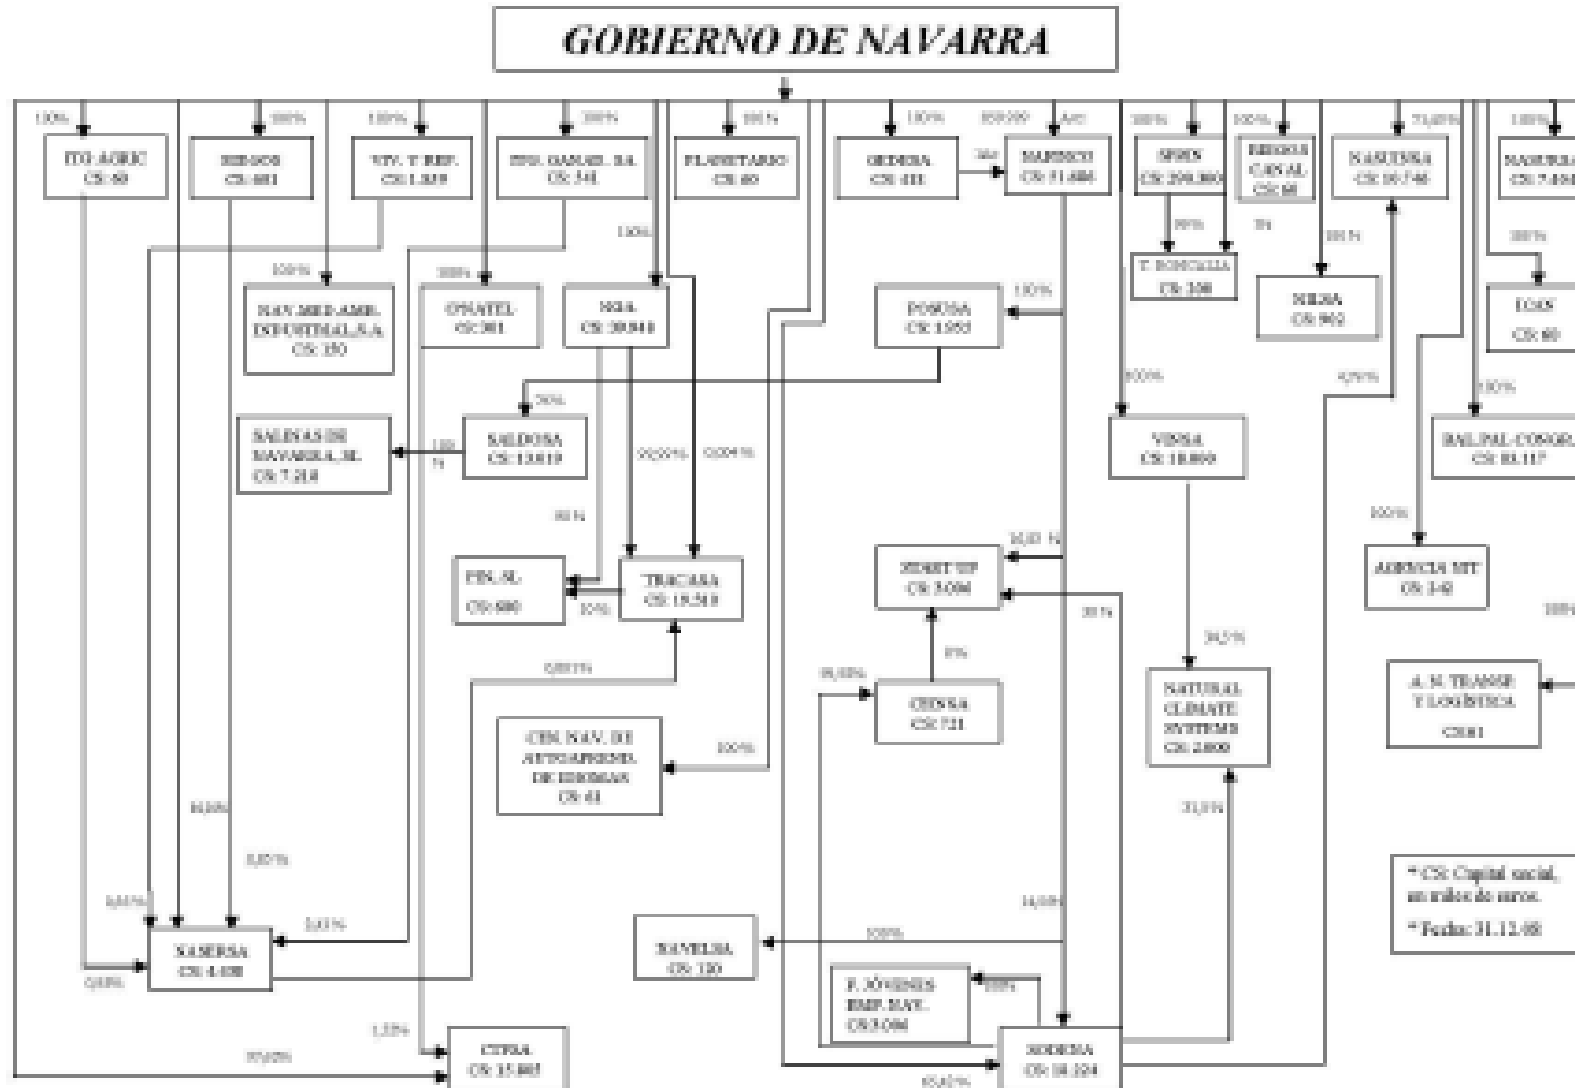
GOBIERNO DE NAVARRA

100%
ITG AGRIC
CS: 60

100%
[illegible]
CS: 601

100%
VIV. Y REF.
CS: 1.839

100%
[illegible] S.A.
CS: 541

100%
PLANETARIO
CS: 60

100%
GEDESA
CS: 601

SODENA
CS: 71.686

100%
SPRIN
CS: 209.800

100%
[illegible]
CS: 60

71,69%
NASUINSA
CS: 10.746

100%
NASURSA
CS: 7.454

100%
NAV. MED. AMB. INDUSTRIAL S.A.
CS: 150

100%
OPNATEL
CS: 301

NILSA
CS: 30.948

100%
POSUSA
CS: 1.955

T. RONCALIA
CS: 200

NILSA
CS: 902

LOAN
CS: 60

100%
VINSA
CS: 10.000

100%
BALPAL-CONGR.
CS: 10.117

50%
SALINAS DE NAVARRA, SL
CS: 7.218

SALDOSA
CS: 13.619

100%
FIN. SL
CS: 600

TRACASA
CS: 19.510

START UP
CS: 3.096

AGENCIA MT
CS: 142

NATURAL CLIMATE SYSTEMS
CS: 2.800

A. N. TRANSP. Y LOGÍSTICA
CS: 81

CEINSA
CS: 721

CEN. NAV. DE AUTOAPREND. DE IDIOMAS
CS: 61

NAVELSA
CS: 120

* CS: Capital social, en miles de euros.
* Fecha: 31.12.08

NASERSA
CS: 4.008

F. JÓVENES EMP. NAV.
CS: 3.006

CTPSA
CS: 15.865

SODENA
CS: 10.224

100%
100%
100%
100%
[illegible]